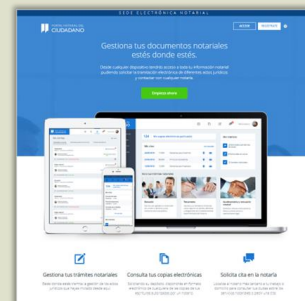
SEDE ELECTRÓNICA NOTARIAL

PORTAL NOTARIAL DEL CIUDADANO

ACCEDE

REGÍSTRATE

Gestiona tus documentos notariales estés donde estés.

Desde cualquier dispositivo tendrás acceso a toda tu información notarial pudiendo solicitar actuaciones electrónicas de diferentes actos jurídicos y contactar con cualquier notaría.

Empieza ahora

Gestiona tus trámites notariales

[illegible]

Consulta tus copias electrónicas

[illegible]

Solicita cita en la notaría

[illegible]